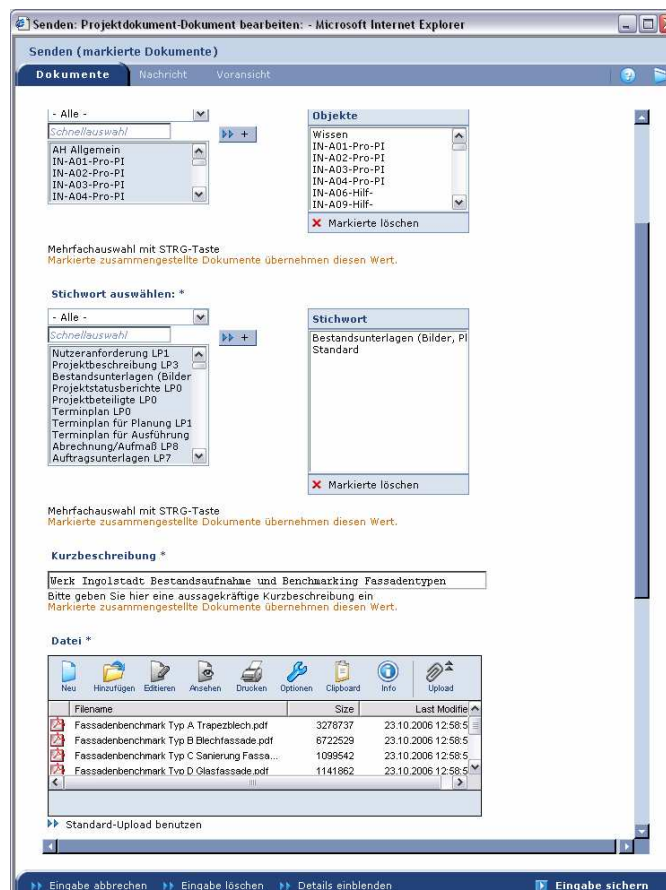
Senden: Projektdokument-Dokument bearbeiten: - Microsoft Internet Explorer

Senden (markierte Dokumente)

Dokumente Nachricht Voransicht

- Alle -
Schnellauswahl
AH Allgemein
IN-A01-Pro-PI
IN-A02-Pro-PI
IN-A03-Pro-PI
IN-A04-Pro-PI

Objekte
Wissen
IN-A01-Pro-PI
IN-A02-Pro-PI
IN-A03-Pro-PI
IN-A04-Pro-PI
IN-A06-Hilf-
IN-A09-Hilf-
Markierte löschen

Mehrfachauswahl mit STRG-Taste
Markierte zusammengestellte Dokumente übernehmen diesen Wert.

Stichwort auswählen: *

- Alle -
Schnellauswahl
Nutzeranforderung LP1
Projektbeschreibung LP3
Bestandsunterlagen (Bilder
Projektstatusberichte LP0
Projektbeteiligte LP0
Terminplan LP0
Terminplan für Planung LP1
Terminplan für Ausführung
Abrechnung/Aufmaß LP8
Auftragsunterlagen LP7

Stichwort
Bestandsunterlagen (Bilder, Pl
Standard
Markierte löschen

Mehrfachauswahl mit STRG-Taste
Markierte zusammengestellte Dokumente übernehmen diesen Wert.

Kurzbeschreibung *

Werk Ingolstadt Bestandsaufnahme und Benchmarking Fassadentypen
Bitte geben Sie hier eine aussagekräftige Kurzbeschreibung ein
Markierte zusammengestellte Dokumente übernehmen diesen Wert.

Datei *

Neu Hinzufügen Editieren Ansehen Drucken Optionen Clipboard Info Upload

| Filename | Size | Last Modifie |
|---|---|---|
| Fassadenbenchmark Typ A Trapezblech.pdf | 3278737 | 23.10.2006 12:58:5 |
| Fassadenbenchmark Typ B Blechfassade.pdf | 6722529 | 23.10.2006 12:58:5 |
| Fassadenbenchmark Typ C Sanierung Fassa... | 1099542 | 23.10.2006 12:58:5 |
| Fassadenbenchmark Typ D Glasfassade.pdf | 1141862 | 23.10.2006 12:58:5 |

Standard-Upload benutzen

Eingabe abbrechen Eingabe löschen Details einblenden Eingabe sichern